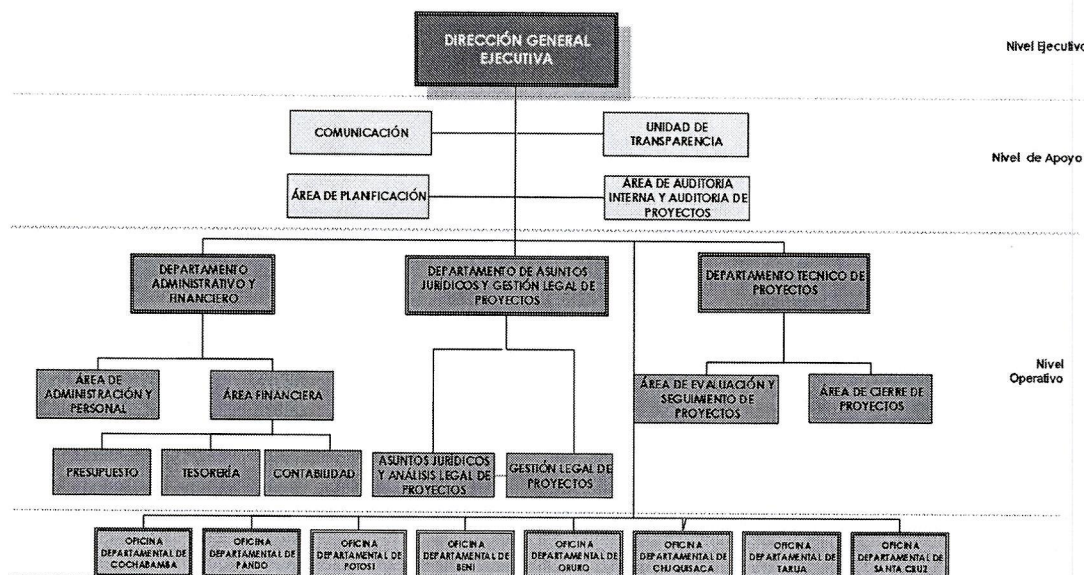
DIRECCIÓN GENERAL EJECUTIVA

Nivel Ejecutivo

COMUNICACIÓN

UNIDAD DE TRANSPARENCIA

Nivel de Apoyo

ÁREA DE PLANFICACIÓN

ÁREA DE AUDITORIA INTERNA Y AUDITORIA DE PROYECTOS

DEPARTAMENTO ADMINISTRATIVO Y FINANCIERO

DEPARTAMENTO DE ASUNTOS JURÍDICOS Y GESTIÓN LEGAL DE PROYECTOS

DEPARTAMENTO TECNICO DE PROYECTOS

Nivel Operativo

ÁREA DE ADMINISTRACIÓN Y PERSONAL

ÁREA FINANCIERA

ÁREA DE EVALUACIÓN Y SEGUIMIENTO DE PROYECTOS

ÁREA DE CIERRE DE PROYECTOS

PRESUPUESTO

TESORERÍA

CONTABILIDAD

ASUNTOS JURÍDICOS Y ANÁLISIS LEGAL DE PROYECTOS

GESTIÓN LEGAL DE PROYECTOS

OFICINA DEPARTAMENTAL DE COCHABAMBA

OFICINA DEPARTAMENTAL DE PANDO

OFICINA DEPARTAMENTAL DE POTOSI

OFICINA DEPARTAMENTAL DE BENI

OFICINA DEPARTAMENTAL DE ORURO

OFICINA DEPARTAMENTAL DE CHUQUISACA

OFICINA DEPARTAMENTAL DE TARIJA

OFICINA DEPARTAMENTAL DE SANTA CRUZ